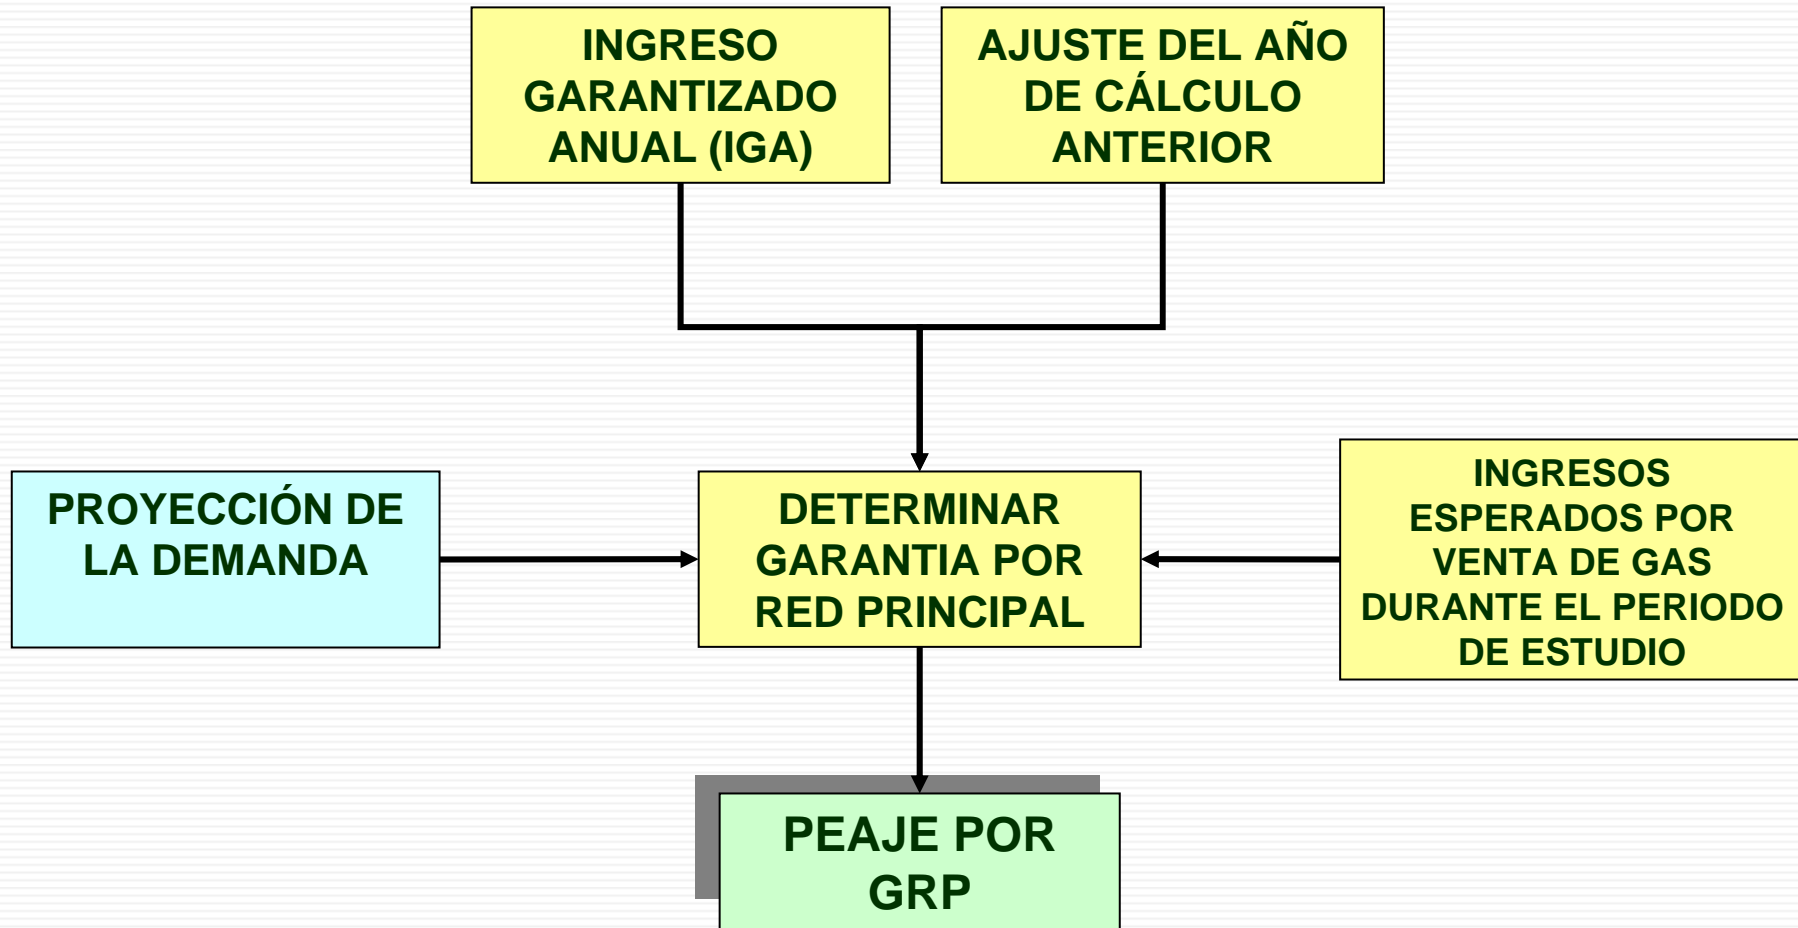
INGRESO GARANTIZADO ANUAL (IGA)

AJUSTE DEL AÑO DE CÁLCULO ANTERIOR

PROYECCIÓN DE LA DEMANDA

DETERMINAR GARANTIA POR RED PRINCIPAL

INGRESOS ESPERADOS POR VENTA DE GAS DURANTE EL PERIODO DE ESTUDIO

PEAJE POR GRP